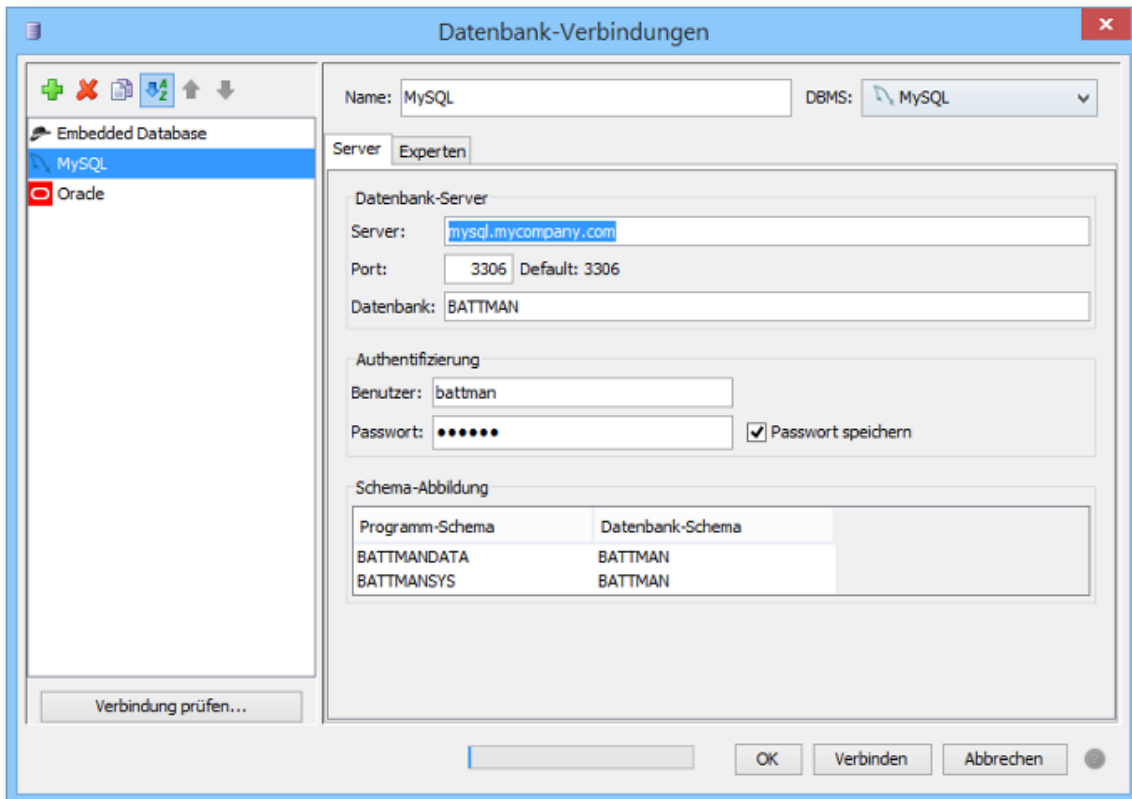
Datenbank-Verbindungen

Embedded Database
MySQL
Oracle

Verbindung prüfen...

Name: MySQL
DBMS: MySQL

Server | Experten

Datenbank-Server
Server: mysql.mycompany.com
Port: 3306 Default: 3306
Datenbank: BATTMAN

Authentifizierung
Benutzer: battman
Passwort: ••••••
Passwort speichern

Schema-Abbildung

| Programm-Schema | Datenbank-Schema |
|---|---|
| BATTMANDATA | BATTMAN |
| BATTMANSYS | BATTMAN |

OK
Verbinden
Abbrechen